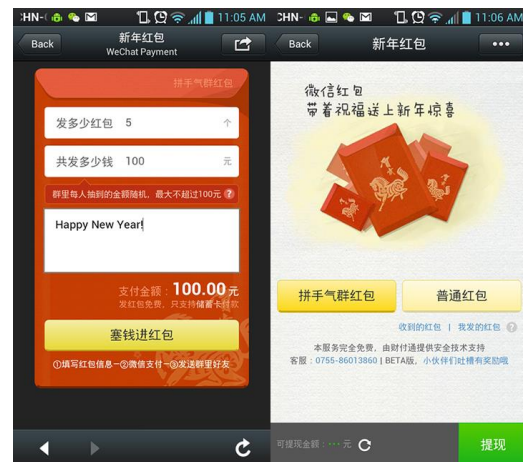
CHN- 11:05 AM
Back
新年红包
WeChat Payment
拼手气群红包
发多少红包 5 个
共发多少钱 100 元
群里每人抽到的金额随机，最大不超过100元 ?
Happy New Year!
支付金额：100.00元
发红包免费，只支持储蓄卡付款
塞钱进红包
①填写红包信息→②微信支付→③发送群里好友

CHN- 11:06 AM
Back
新年红包
微信红包
带着祝福送上新年惊喜
拼手气群红包
普通红包
收到的红包 | 我发的红包 ?
本服务完全免费，由财付通提供安全技术支持
客服：0755-86013860 | BETA版，小伙伴们吐槽有奖励哦
可提现金额：··· 元
提现